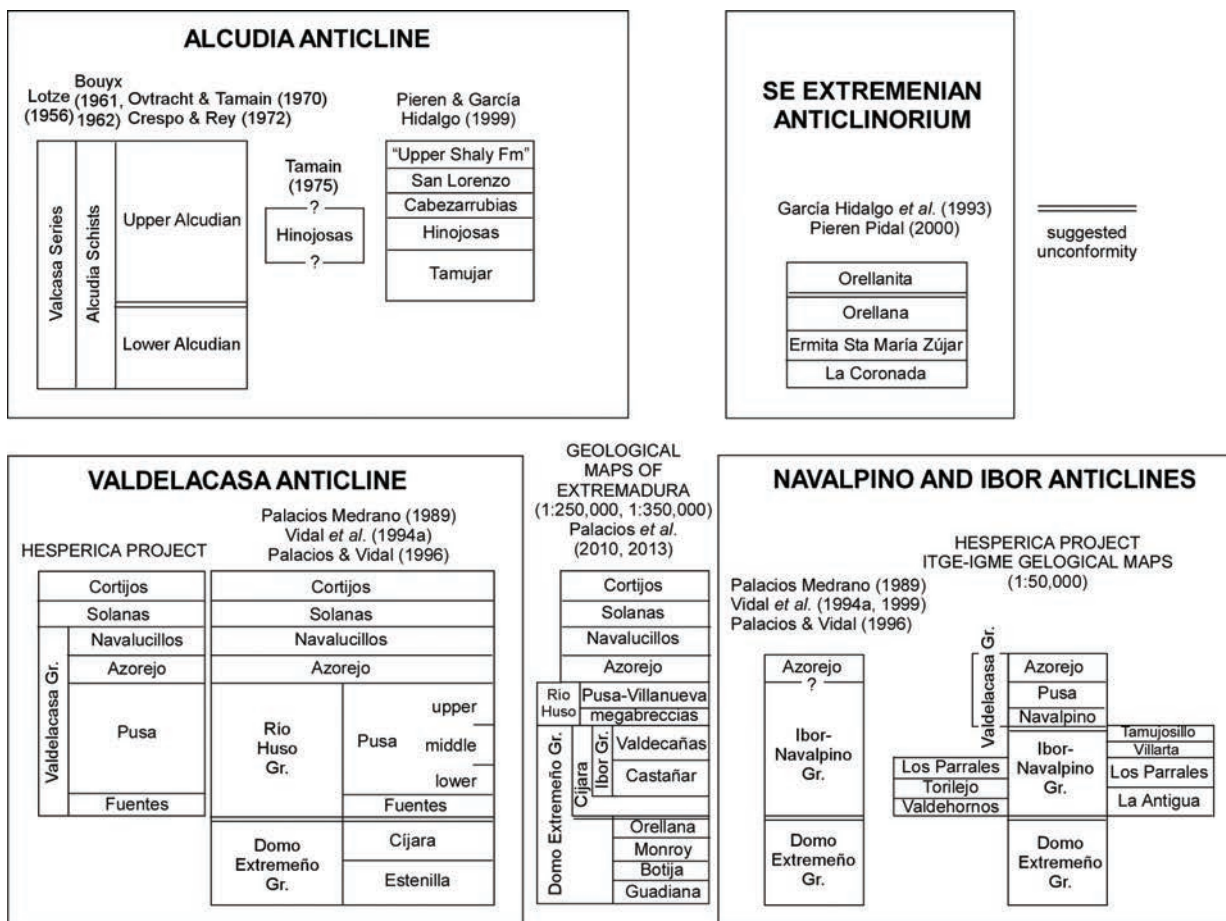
ALCUDIA ANTICLINE

Lotze (1956)

Bouyx (1961, 1962)

Ovtracht & Tamain (1970)
Crespo & Rey (1972)

Valcasa Series

Alcudia Schists

Upper Alcudian

Lower Alcudian

Tamain (1975)

?

Hinojosas

?

Pieren & García Hidalgo (1999)

"Upper Shaly Fm"
San Lorenzo
Cabezarrubias
Hinojosas
Tamujar

SE EXTREMENIAN ANTICLINORIUM

García Hidalgo et al. (1993)
Pieren Pidal (2000)

Orellanita
Orellana
Ermita Sta María Zújar
La Coronada

suggested unconformity

VALDELACASA ANTICLINE

HESPERICA PROJECT

Cortijos
Solanas
Valdelacasa Gr.
Navalucillos
Azorejo
Pusa
Fuentes

Palacios Medrano (1989)
Vidal et al. (1994a)
Palacios & Vidal (1996)

Cortijos
Solanas
Navalucillos
Azorejo
Río Huso Gr.
Pusa
upper
middle
lower
Fuentes
Domo Extremeño Gr.
Cíjara
Estenilla

GEOLOGICAL MAPS OF EXTREMADURA (1:250,000, 1:350,000) Palacios et al. (2010, 2013)

Cortijos
Solanas
Navalucillos
Azorejo
Río Huso
Pusa-Villanueva megabreccias
Domo Extremeño Gr.
Cíjara
Ibor Gr.
Valdecañas
Castañar
Orellana
Monroy
Botija
Guadiana

NAVALPINO AND IBOR ANTICLINES

Palacios Medrano (1989)
Vidal et al. (1994a, 1999)
Palacios & Vidal (1996)

Azorejo
?
Ibor-Navalpino Gr.
Domo Extremeño Gr.

HESPERICA PROJECT
ITGE-IGME GELOGICAL MAPS
(1:50,000)

Valdelacasa Gr.
Azorejo
Pusa
Navalpino
Los Parrales
Torilejo
Valdehornos
Ibor-Navalpino Gr.
Tamujosillo
Villarta
Los Parrales
La Antigua
Domo Extremeño Gr.